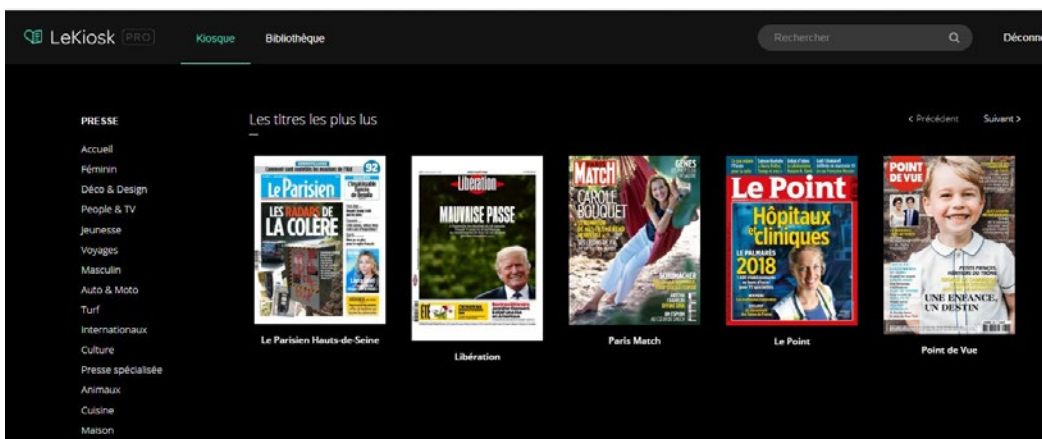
LeKiosk PRO

Kiosque Bibliothèque

Rechercher

Déconn

PRESSE

Accueil
Féminin
Déco & Design
People & TV
Jeunesse
Voyages
Masculin
Auto & Moto
Turf
Internationaux
Culture
Presse spécialisée
Animaux
Cuisine
Maison

Les titres les plus lus

< Précédent Suivant >

Le Parisien 92
LES RADARS DE LA COLÈRE

Le Parisien Hauts-de-Seine

Libération
MAUVAISE PASSE

Libération

PARIS MATCH
CAROLE BOUQUET

Paris Match

Le Point
Hôpitaux et cliniques
LE PALMARÈS 2018

Le Point

POINT DE VUE
UNE ENFANCE, UN DESTIN

Point de Vue